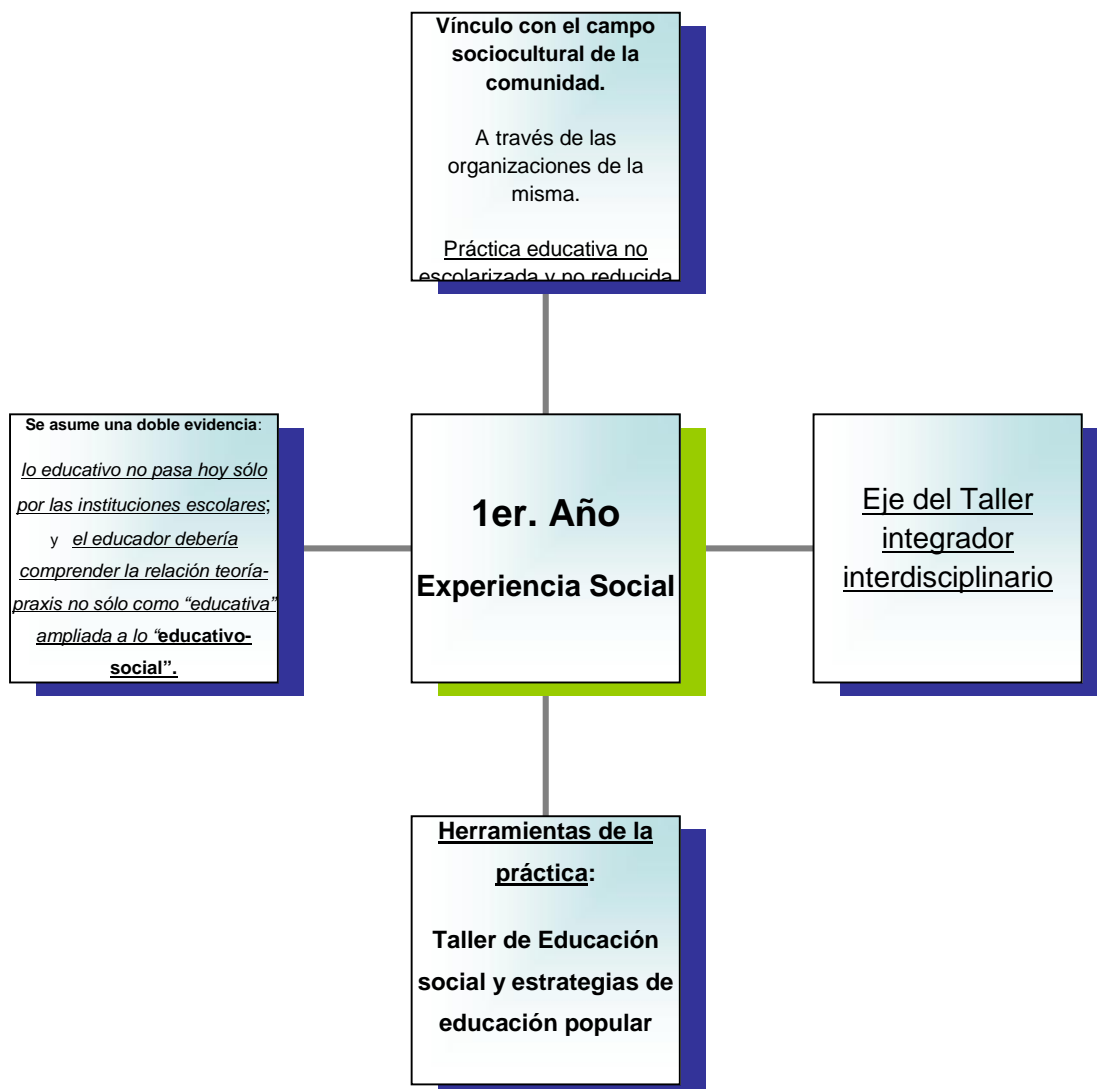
Vínculo con el campo sociocultural de la comunidad.

A través de las organizaciones de la misma.

Práctica educativa no escolarizada y no reducida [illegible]

Se asume una doble evidencia:

lo educativo no pasa hoy sólo por las instituciones escolares; y el educador debería comprender la relación teoría-praxis no sólo como "educativa" ampliada a lo "educativo-social".

1er. Año

Experiencia Social

Eje del Taller integrador interdisciplinario

Herramientas de la práctica:

Taller de Educación social y estrategias de educación popular